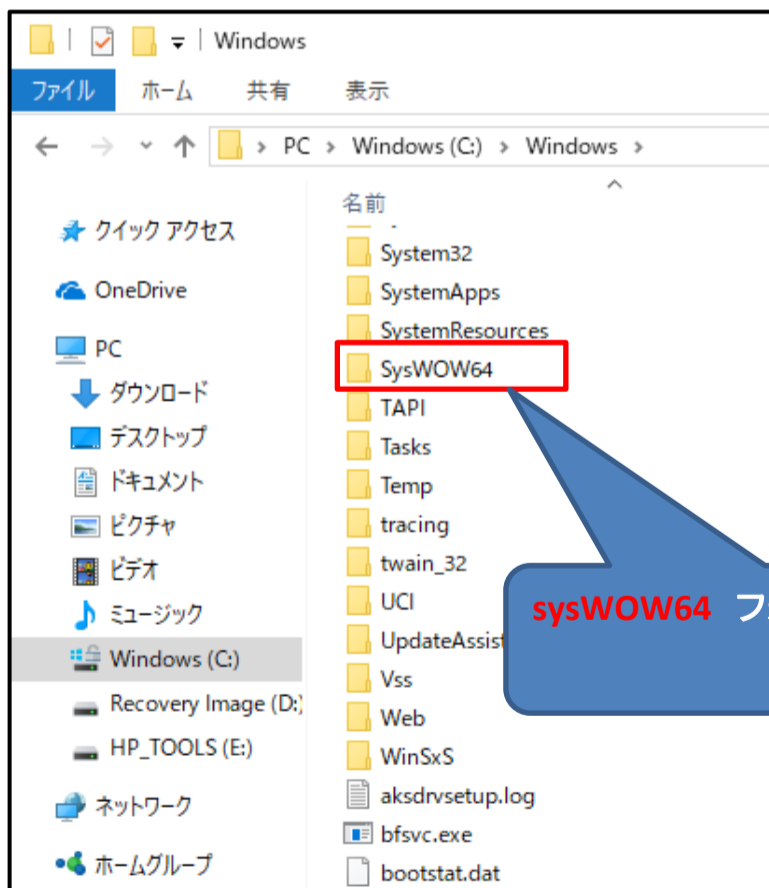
Windows

ファイル ホーム 共有 表示

PC › Windows (C:) › Windows ›

名前

クイック アクセス
OneDrive
PC
ダウンロード
デスクトップ
ドキュメント
ピクチャ
ビデオ
ミュージック
Windows (C:)
Recovery Image (D:)
HP_TOOLS (E:)
ネットワーク
ホームグループ

System32
SystemApps
SystemResources
SysWOW64
TAPI
Tasks
Temp
tracing
twain_32
UCI
UpdateAssist
Vss
Web
WinSxS
aksdrvsetup.log
bfsvc.exe
bootstat.dat

sysWOW64 フ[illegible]